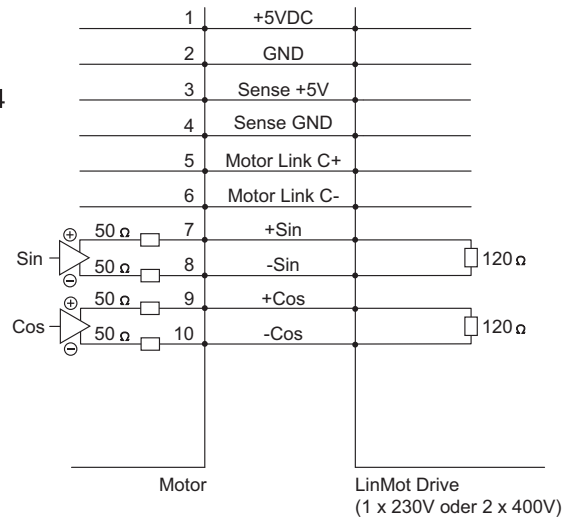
4

| | |
|---|---|
| 1 | +5VDC |
| 2 | GND |
| 3 | Sense +5V |
| 4 | Sense GND |
| 5 | Motor Link C+ |
| 6 | Motor Link C- |
| 7 | +Sin |
| 8 | -Sin |
| 9 | +Cos |
| 10 | -Cos |

⊕ 50 Ω
Sin
50 Ω ⊖
⊕ 50 Ω
Cos
50 Ω ⊖

120 Ω
120 Ω

Motor

LinMot Drive
(1 x 230V oder 2 x 400V)